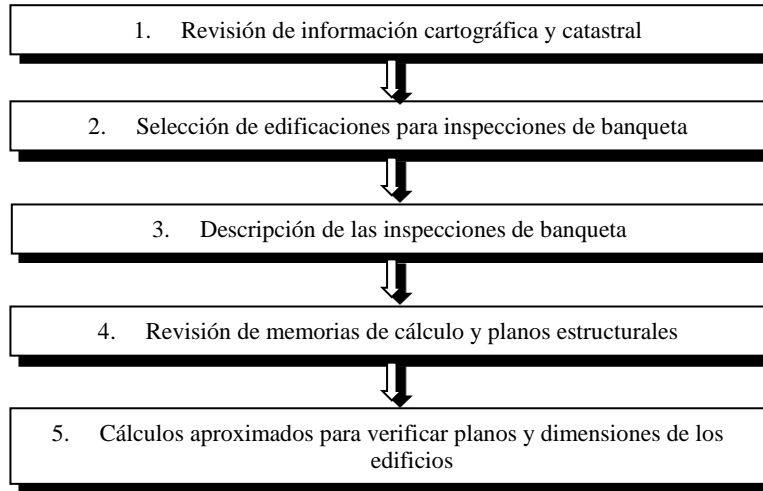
1. Revisión de información cartográfica y catastral

2. Selección de edificaciones para inspecciones de banqueta

3. Descripción de las inspecciones de banqueta

4. Revisión de memorias de cálculo y planos estructurales

5. Cálculos aproximados para verificar planos y dimensiones de los edificios